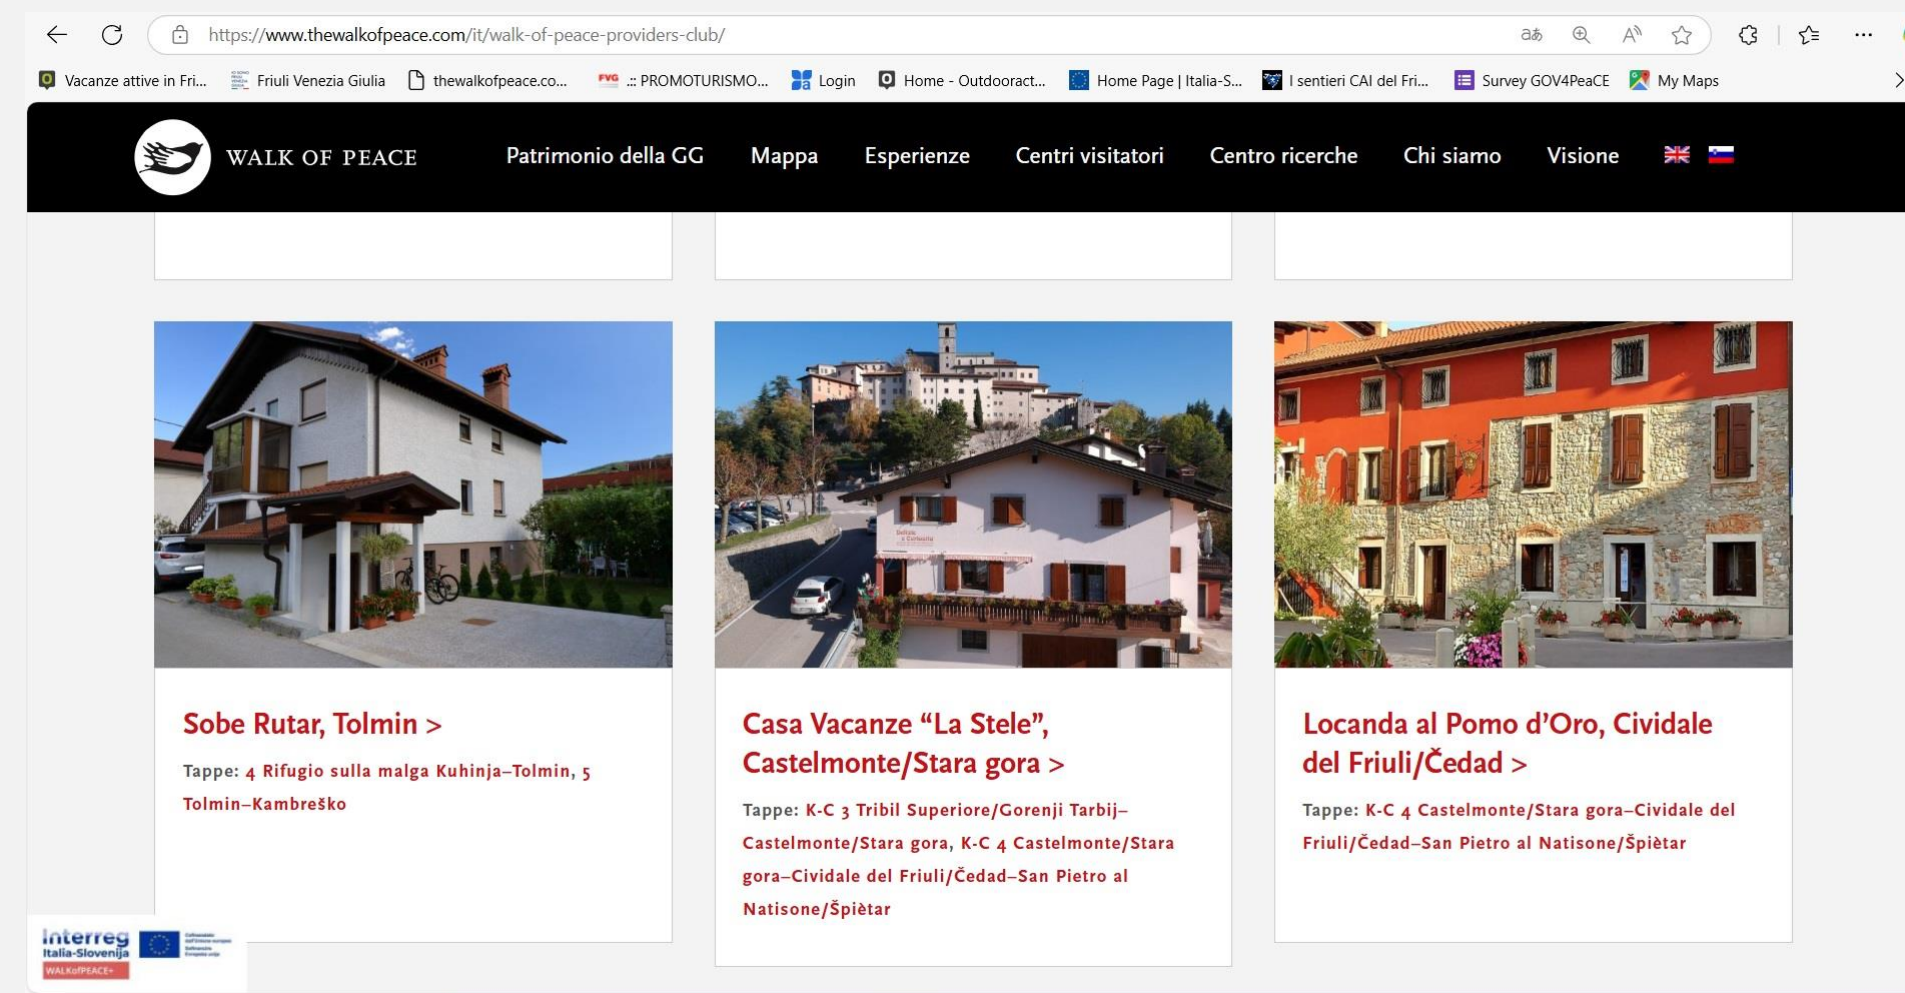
https://www.thewalkofpeace.com/it/walk-of-peace-providers-club/

Vacanze attive in Fri... Friuli Venezia Giulia thewalkofpeace.co... FVG .:: PROMOTURISMO... Login Home - Outdooract... Home Page | Italia-S... I sentieri CAI del Fri... Survey GOV4PeaCE My Maps

WALK OF PEACE

Patrimonio della GG Mappa Esperienze Centri visitatori Centro ricerche Chi siamo Visione

Sobe Rutar, Tolmin >

Tappe: 4 Rifugio sulla malga Kuhinja–Tolmin, 5 Tolmin–Kambreško

Casa Vacanze “La Stele”, Castelmonte/Stara gora >

Tappe: K-C 3 Tribil Superiore/Gorenji Tarbij–Castelmonte/Stara gora, K-C 4 Castelmonte/Stara gora–Cividale del Friuli/Čedad–San Pietro al Natisone/Špiètar

Locanda al Pomo d’Oro, Cividale del Friuli/Čedad >

Tappe: K-C 4 Castelmonte/Stara gora–Cividale del Friuli/Čedad–San Pietro al Natisone/Špiètar

Interreg Italia-Slovenija WALKofPEACE+